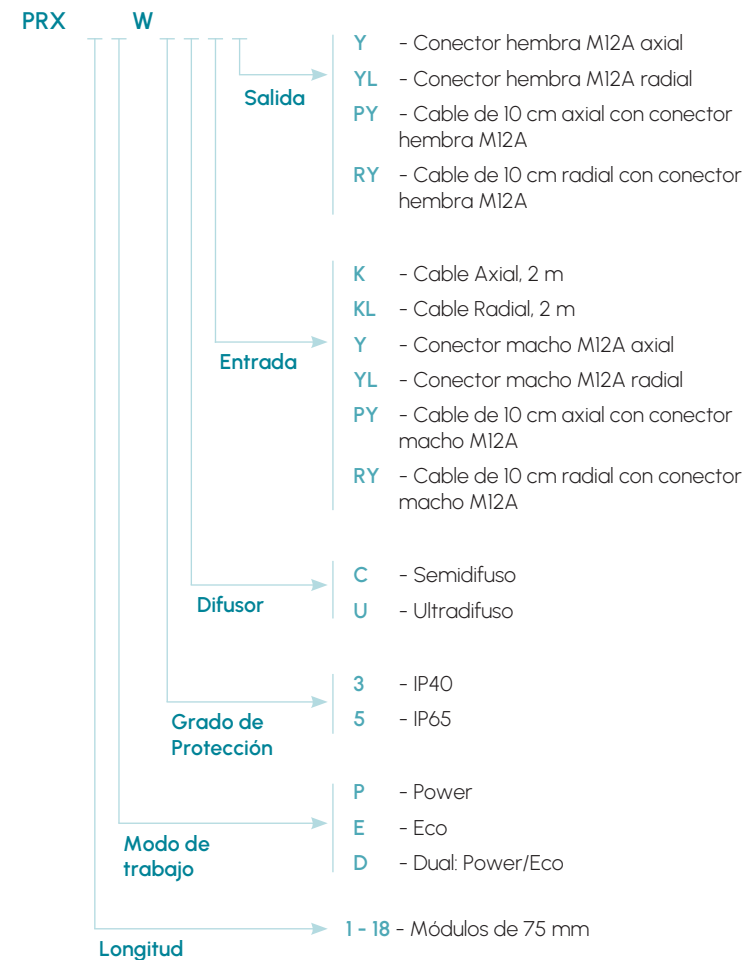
PRX W

Salida

Y - Conector hembra M12A axial

YL - Conector hembra M12A radial

PY - Cable de 10 cm axial con conector hembra M12A

RY - Cable de 10 cm radial con conector hembra M12A

Entrada

K - Cable Axial, 2 m

KL - Cable Radial, 2 m

Y - Conector macho M12A axial

YL - Conector macho M12A radial

PY - Cable de 10 cm axial con conector macho M12A

RY - Cable de 10 cm radial con conector macho M12A

Difusor

C - Semidifuso

U - Ultradifuso

Grado de Protección

3 - IP40

5 - IP65

Modo de trabajo

P - Power

E - Eco

D - Dual: Power/Eco

Longitud

1 - 18 - Módulos de 75 mm